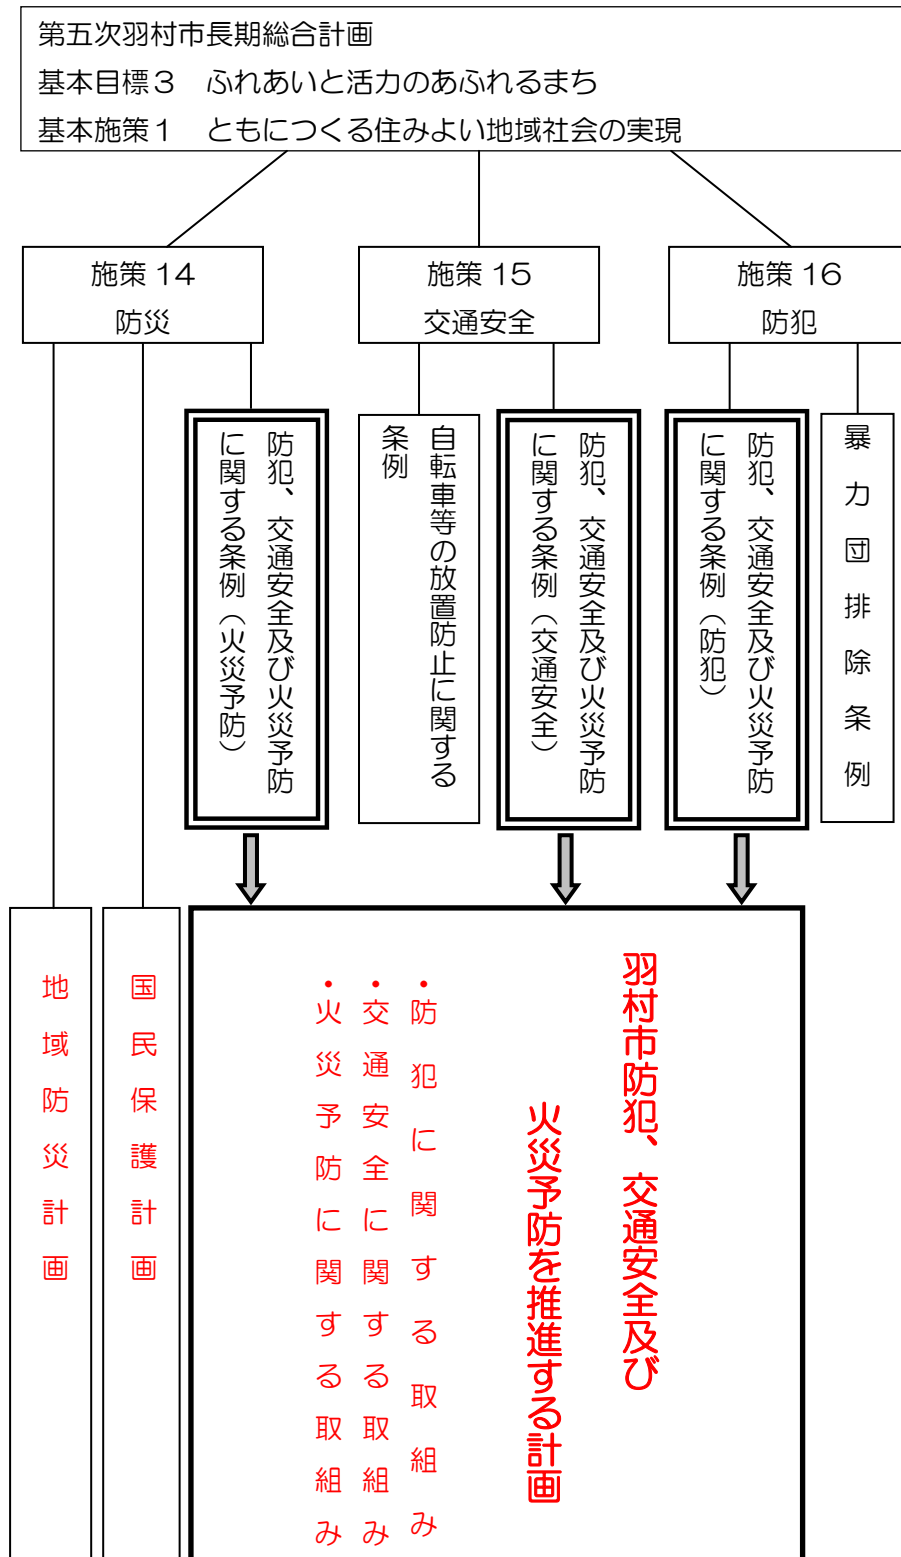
第五次羽村市長期総合計画
基本目標３　ふれあいと活力のあふれるまち
基本施策１　ともにつくる住みよい地域社会の実現

施策 14
防災

施策 15
交通安全

施策 16
防犯

防犯、交通安全及び火災予防に関する条例（火災予防）

自転車等の放置防止に関する条例

防犯、交通安全及び火災予防に関する条例（交通安全）

防犯、交通安全及び火災予防に関する条例（防犯）

暴力団排除条例

地域防災計画

国民保護計画

羽村市防犯、交通安全及び火災予防を推進する計画

・防犯に関する取組み
・交通安全に関する取組み
・火災予防に関する取組み